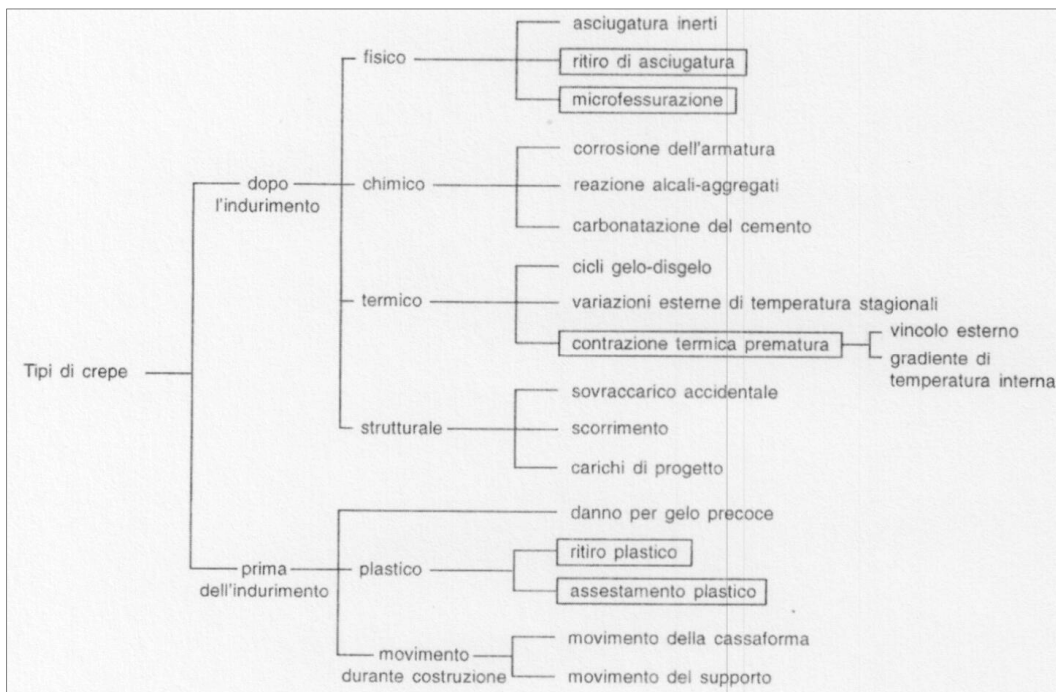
Tipi di crepe

dopo l'indurimento

fisico
asciugatura inerti
ritiro di asciugatura
microfessurazione

chimico
corrosione dell'armatura
reazione alcali-aggregati
carbonatazione del cemento

termico
cicli gelo-disgelo
variazioni esterne di temperatura stagionali
contrazione termica prematura
vincolo esterno
gradiente di temperatura interna

strutturale
sovraccarico accidentale
scorrimento
carichi di progetto

prima dell'indurimento

danno per gelo precoce

plastico
ritiro plastico
assestamento plastico

movimento durante costruzione
movimento della cassaforma
movimento del supporto